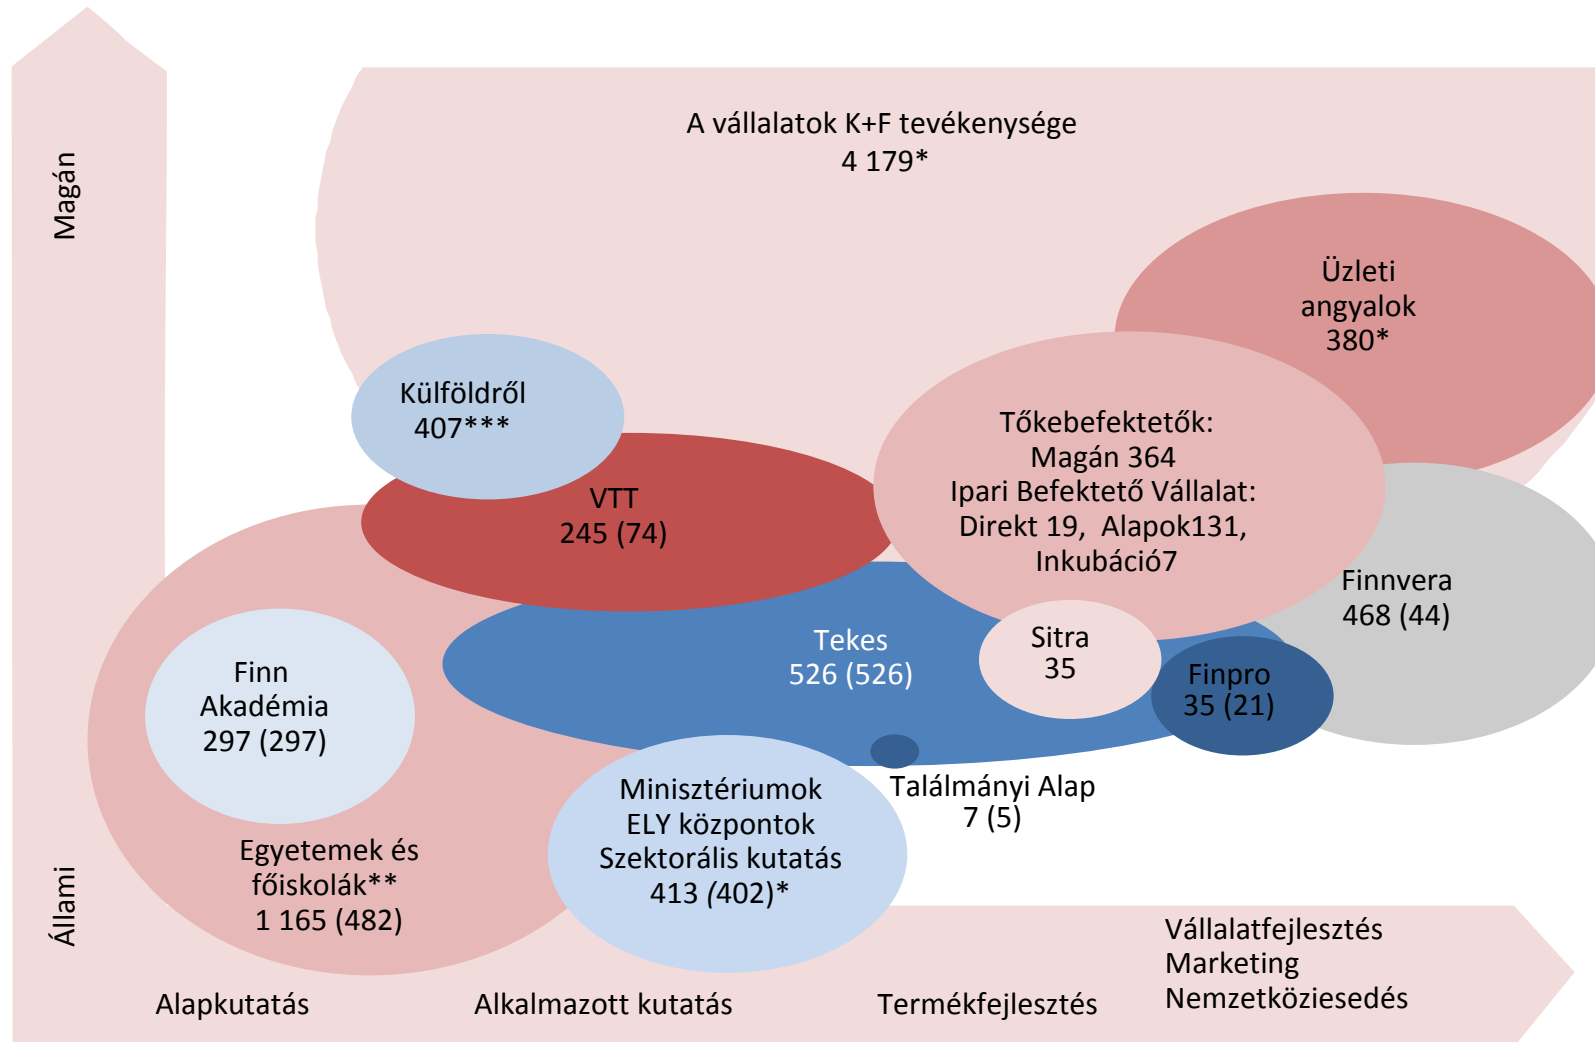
Magán

A vállalatok K+F tevékenysége
4 179*

Üzleti angyalok 380*

Külföldről 407***

VTT 245 (74)

Tőkebefektetők:
Magán 364
Ipari Befektető Vállalat:
Direkt 19, Alapok131,
Inkubáció7

Finnvera 468 (44)

Tekes 526 (526)

Sitra 35

Finpro 35 (21)

Finn Akadémia 297 (297)

Találmányi Alap 7 (5)

Minisztériumok
ELY központok
Szektorális kutatás
413 (402)*

Egyetemek és főiskolák**
1 165 (482)

Állami

Alapkutatás

Alkalmazott kutatás

Termékfejlesztés

Vállalatfejlesztés
Marketing
Nemzetköziesedés